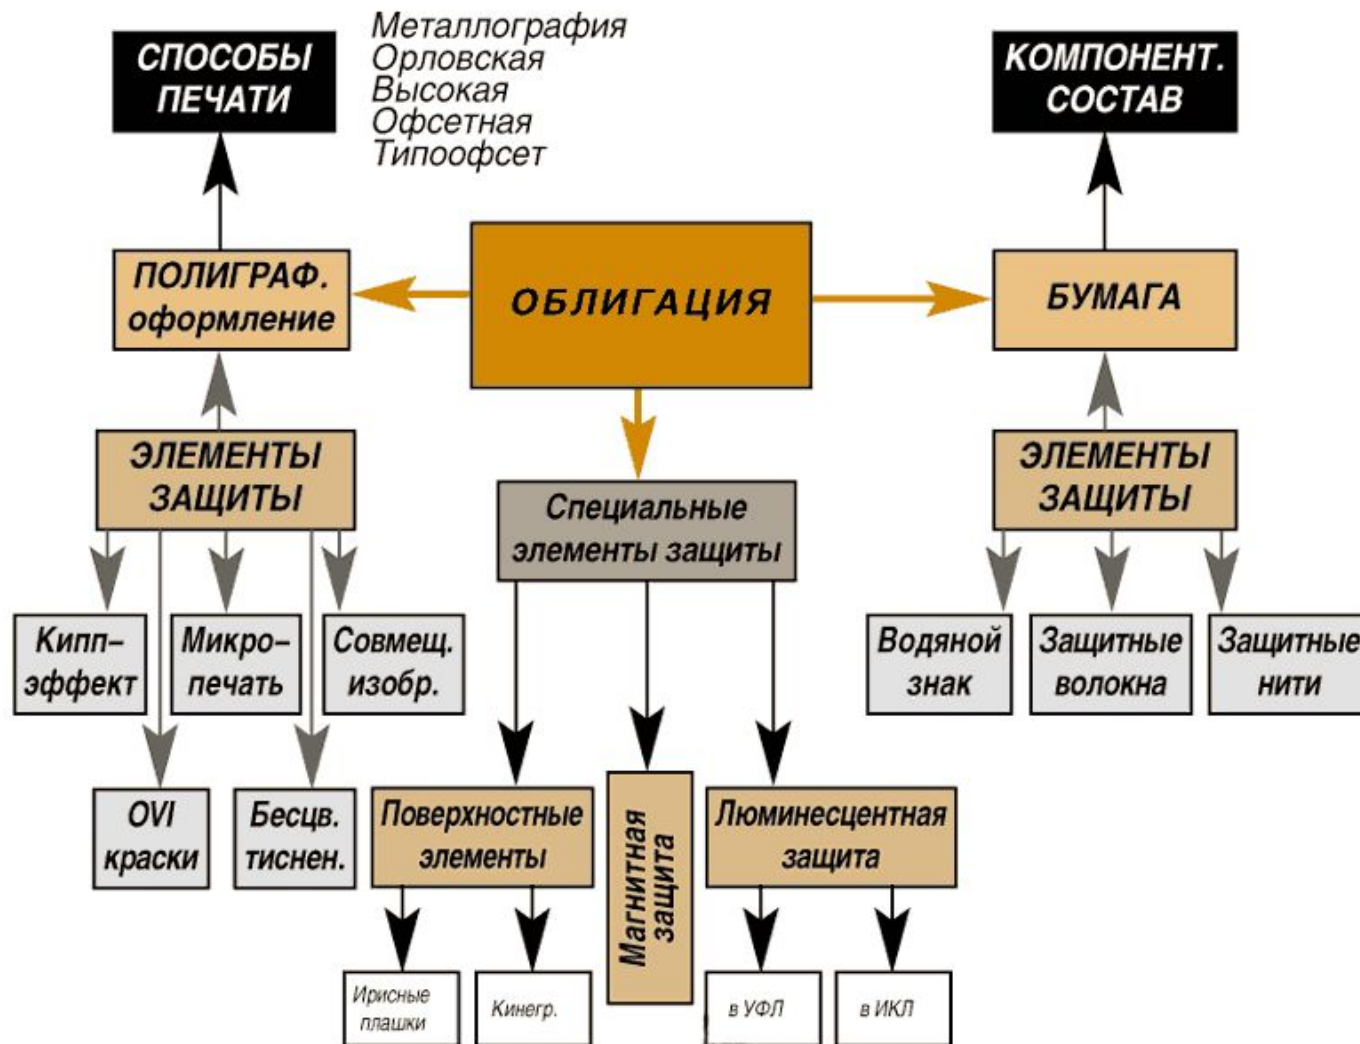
СПОСОБЫ ПЕЧАТИ

Металлография
Орловская
Высокая
Офсетная
Типоофсет

КОМПОНЕНТ. СОСТАВ

ПОЛИГРАФ. оформление

ОБЛИГАЦИЯ

БУМАГА

ЭЛЕМЕНТЫ ЗАЩИТЫ

Специальные элементы защиты

ЭЛЕМЕНТЫ ЗАЩИТЫ

Кипп–эффект

Микро–печать

Совмещ. изобр.

Водяной знак

Защитные волокна

Защитные нити

OVI краски

Бесцв. тиснен.

Поверхностные элементы

Магнитная защита

Люминесцентная защита

Ирисные плашки

Кинегр.

в УФЛ

в ИКЛ